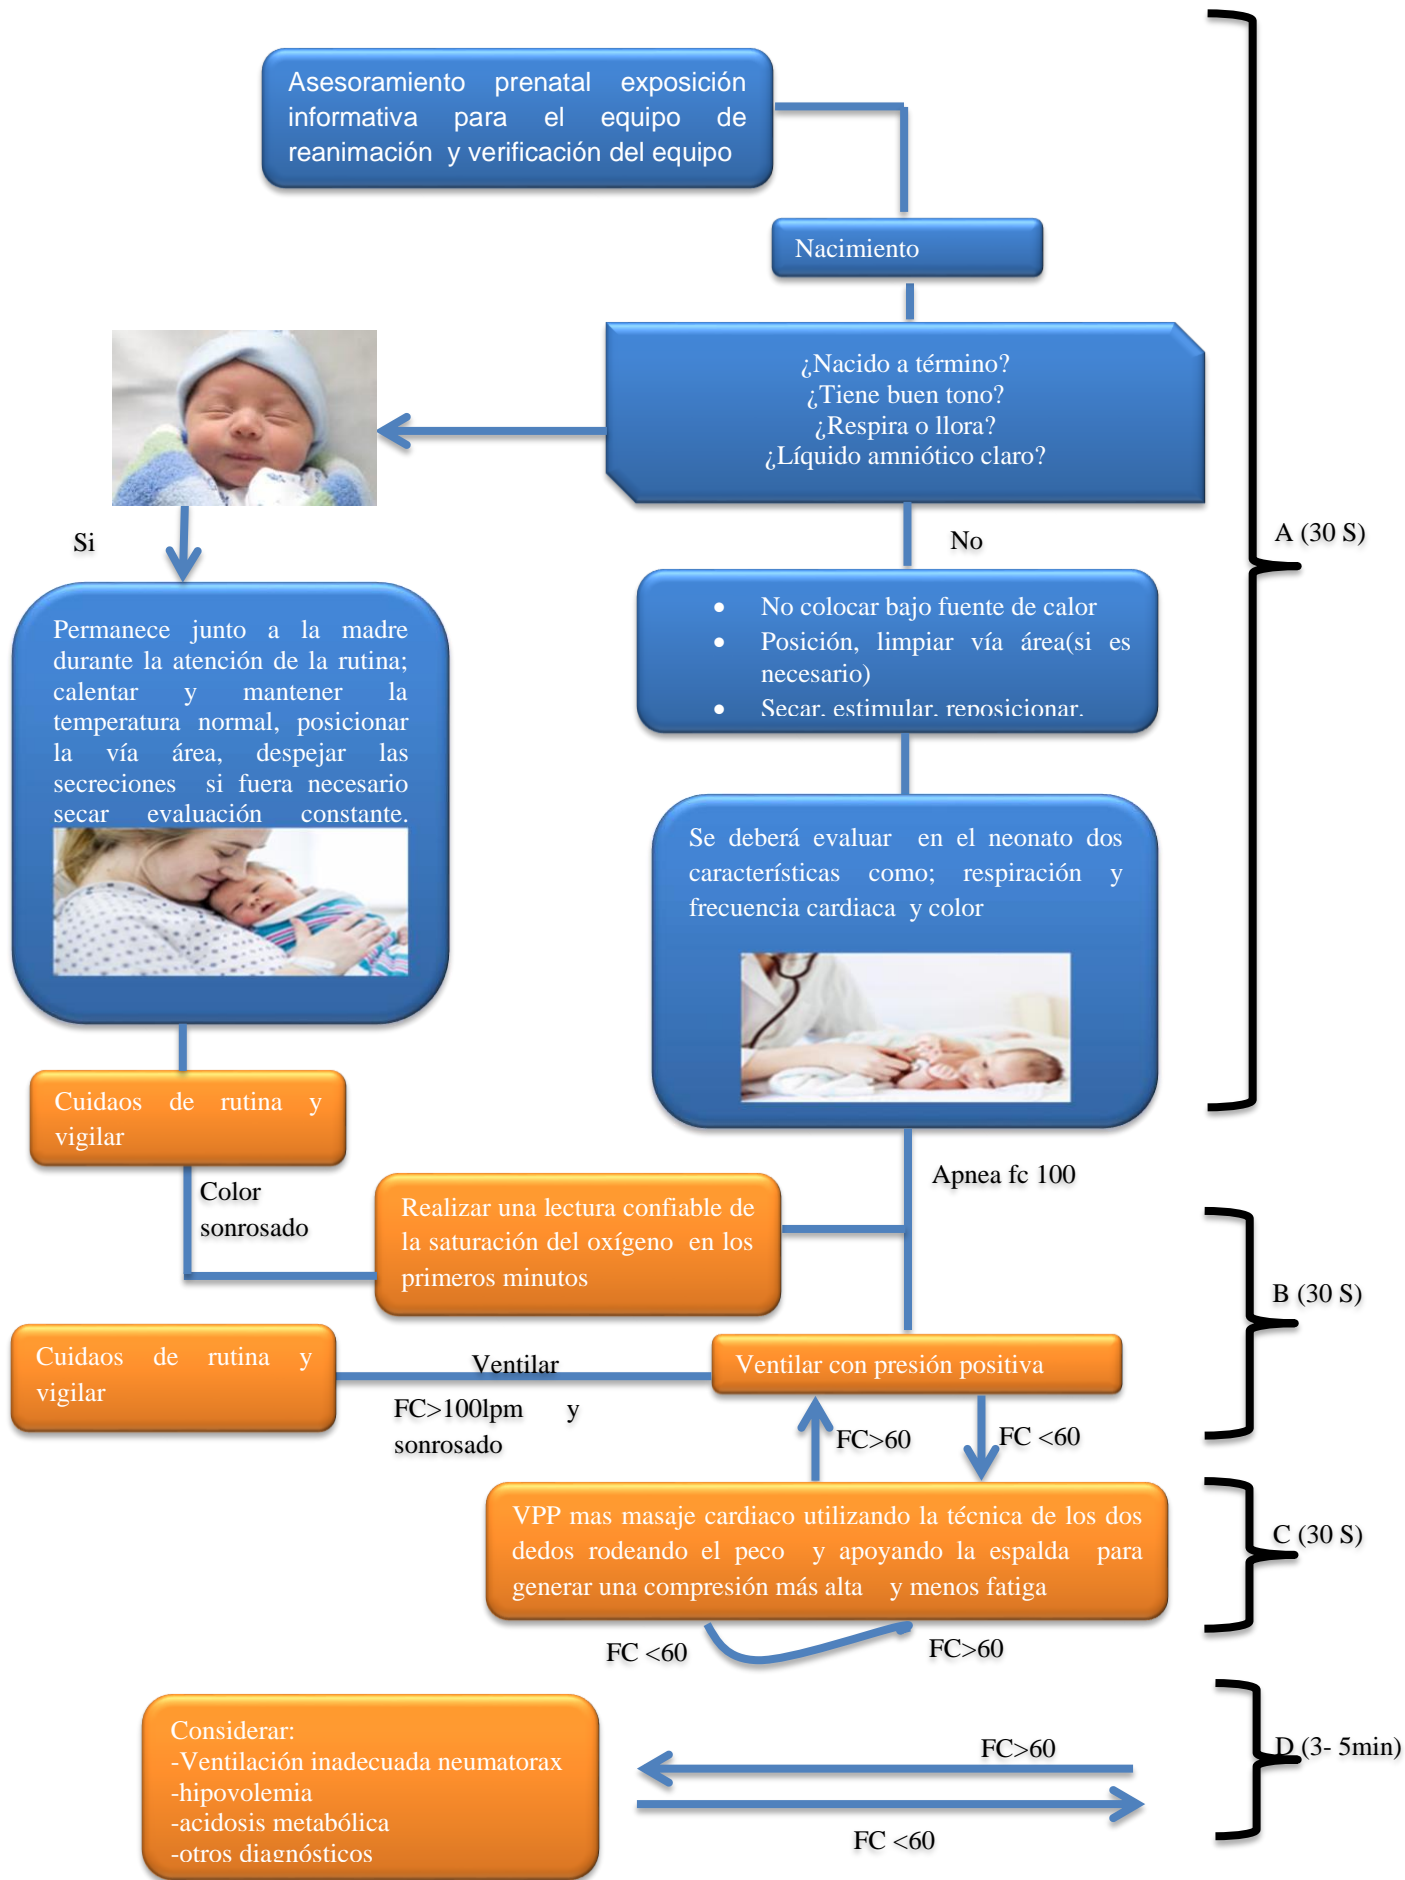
Asesoramiento prenatal exposición informativa para el equipo de reanimación y verificación del equipo

Nacimiento

¿Nacido a término?
¿Tiene buen tono?
¿Respira o llora?
¿Líquido amniótico claro?

Si

No

Permanece junto a la madre durante la atención de la rutina; calentar y mantener la temperatura normal, posicionar la vía área, despejar las secreciones si fuera necesario secar evaluación constante.

- No colocar bajo fuente de calor
- Posición, limpiar vía área(si es necesario)
- Secar, estimular, reposicionar.

Se deberá evaluar en el neonato dos características como; respiración y frecuencia cardiaca y color

A (30 S)

Cuidaos de rutina y vigilar

Color sonrosado

Apnea fc 100

Realizar una lectura confiable de la saturación del oxígeno en los primeros minutos

B (30 S)

Cuidaos de rutina y vigilar

Ventilar

Ventilar con presión positiva

FC>100lpm y sonrosado

FC>60

FC <60

VPP mas masaje cardiaco utilizando la técnica de los dos dedos rodeando el peco y apoyando la espalda para generar una compresión más alta y menos fatiga

C (30 S)

FC <60

FC>60

Considerar:
-Ventilación inadecuada neumatorax
-hipovolemia
-acidosis metabólica
-otros diagnósticos

FC>60

FC <60

D (3- 5min)